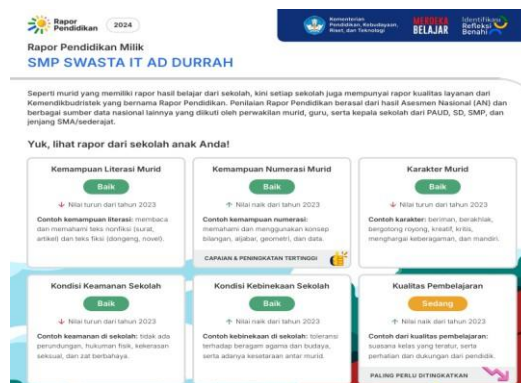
Rapor Pendidikan 2024

Kementerian Pendidikan, Kebudayaan, Riset, dan Teknologi

MERDEKA BELAJAR

Identifikasi Refleksi Benahi

Rapor Pendidikan Milik
SMP SWASTA IT AD DURRAH

Seperti murid yang memiliki rapor hasil belajar dari sekolah, kini setiap sekolah juga mempunyai rapor kualitas layanan dari Kemendikbudristek yang bernama Rapor Pendidikan. Penilaian Rapor Pendidikan berasal dari hasil Asesmen Nasional (AN) dan berbagai sumber data nasional lainnya yang diikuti oleh perwakilan murid, guru, serta kepala sekolah dari PAUD, SD, SMP, dan jenjang SMA/sederajat.

Yuk, lihat rapor dari sekolah anak Anda!

Kemampuan Literasi Murid
Baik
Nilai turun dari tahun 2023
Contoh kemampuan literasi: membaca dan memahami teks nonfiksi (surat, artikel) dan teks fiksi (dongeng, novel).

Kemampuan Numerasi Murid
Baik
Nilai naik dari tahun 2023
Contoh kemampuan numerasi: memahami dan menggunakan konsep bilangan, aljabar, geometri, dan data.
CAPAIAN & PENINGKATAN TERTINGGI

Karakter Murid
Baik
Nilai turun dari tahun 2023
Contoh karakter: beriman, berakhlak, bergotong royong, kreatif, kritis, menghargai keberagaman, dan mandiri.

Kondisi Keamanan Sekolah
Baik
Nilai turun dari tahun 2023
Contoh keamanan di sekolah: tidak ada perundungan, hukuman fisik, kekerasan seksual, dan zat berbahaya.

Kondisi Kebinekaan Sekolah
Baik
Nilai naik dari tahun 2023
Contoh kebinekaan di sekolah: toleransi terhadap beragam agama dan budaya, serta adanya kesetaraan antar murid.

Kualitas Pembelajaran
Sedang
Nilai naik dari tahun 2023
Contoh dari kualitas pembelajaran: suasana kelas yang teratur, serta perhatian dan dukungan dari pendidik.
PALING PERLU DITINGKATKAN